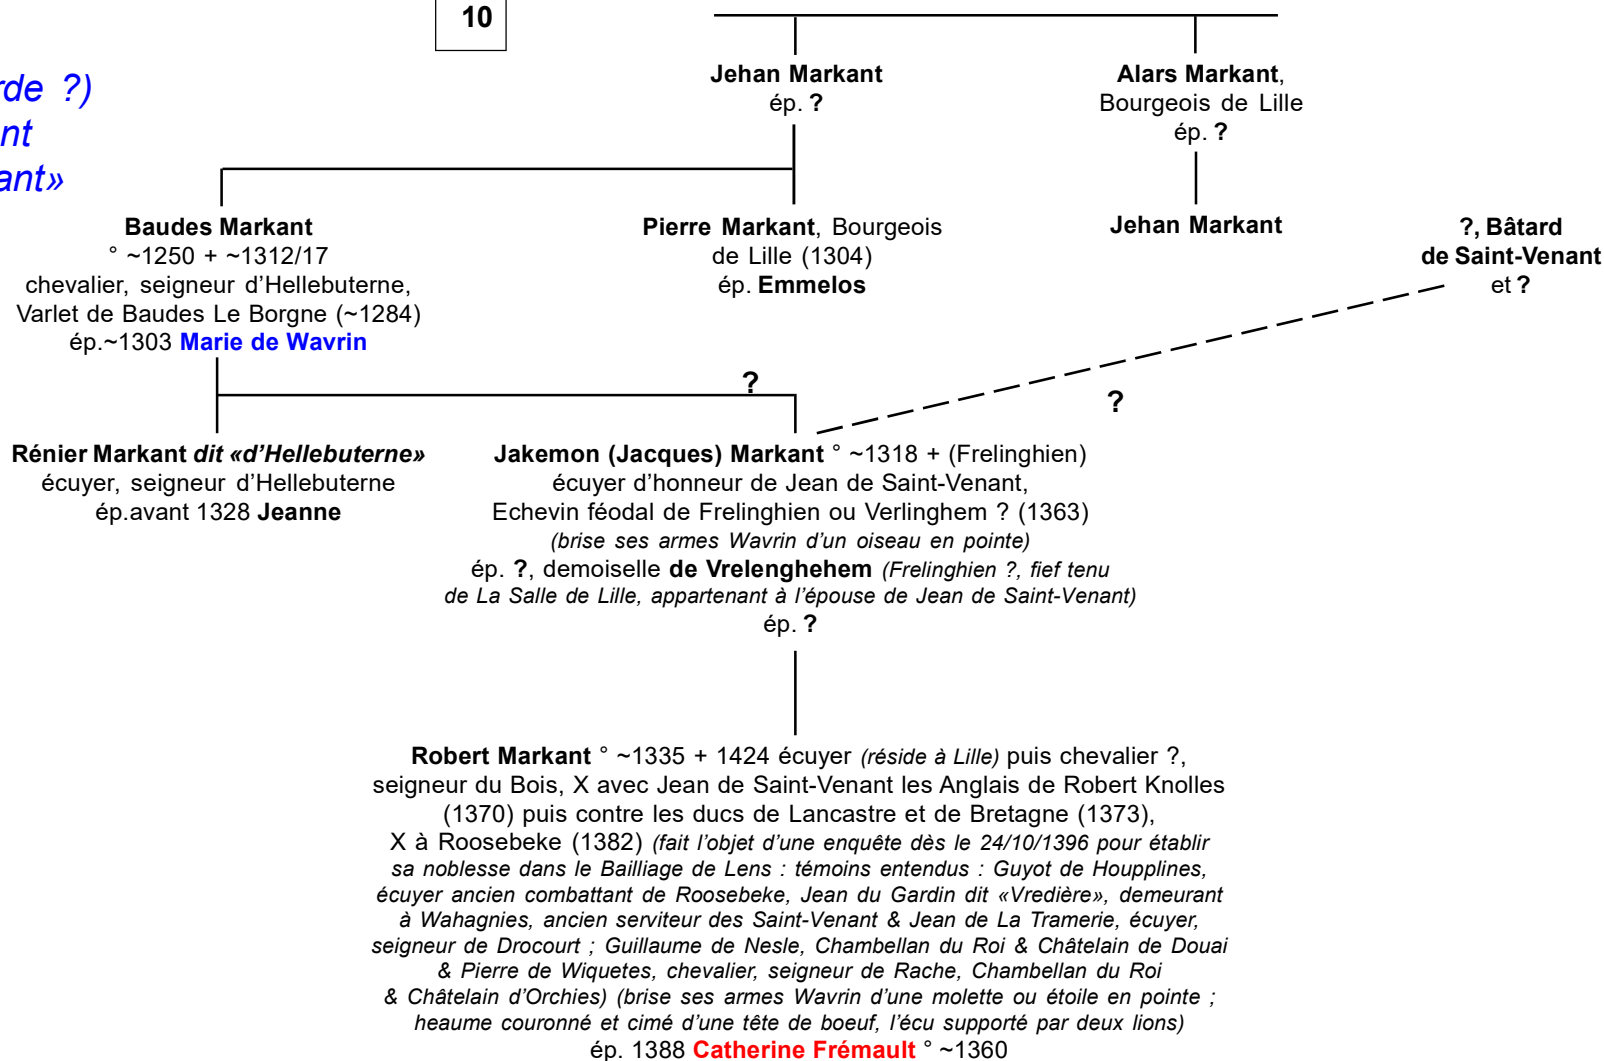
10

rde ?)
nt
ant»

Jehan Markant
ép. ?

Alars Markant,
Bourgeois de Lille
ép. ?

Baudes Markant
° ~1250 + ~1312/17
chevalier, seigneur d'Hellebuterne,
Varlet de Baudes Le Borgne (~1284)
ép.~1303 Marie de Wavrin

Pierre Markant, Bourgeois
de Lille (1304)
ép. Emmelos

Jehan Markant

?, Bâtard
de Saint-Venant
et ?

?

?

Rénier Markant dit «d'Hellebuterne»
écuyer, seigneur d'Hellebuterne
ép.avant 1328 Jeanne

Jakemon (Jacques) Markant ° ~1318 + (Frelinghien)
écuyer d'honneur de Jean de Saint-Venant,
Echevin féodal de Frelinghien ou Verlinghem ? (1363)
(brise ses armes Wavrin d'un oiseau en pointe)
ép. ?, demoiselle de Vrelenghehem (Frelinghien ?, fief tenu de La Salle de Lille, appartenant à l'épouse de Jean de Saint-Venant)
ép. ?

Robert Markant ° ~1335 + 1424 écuyer (réside à Lille) puis chevalier ?, seigneur du Bois, X avec Jean de Saint-Venant les Anglais de Robert Knolles (1370) puis contre les ducs de Lancastre et de Bretagne (1373), X à Roosebeke (1382) (fait l'objet d'une enquête dès le 24/10/1396 pour établir sa noblesse dans le Bailliage de Lens : témoins entendus : Guyot de Houpplines, écuyer ancien combattant de Roosebeke, Jean du Gardin dit «Vredière», demeurant à Wahagnies, ancien serviteur des Saint-Venant & Jean de La Tramerie, écuyer, seigneur de Drocourt ; Guillaume de Nesle, Chambellan du Roi & Châtelain de Douai & Pierre de Wiquetes, chevalier, seigneur de Rache, Chambellan du Roi & Châtelain d'Orchies) (brise ses armes Wavrin d'une molette ou étoile en pointe ; heaume couronné et cimé d'une tête de boeuf, l'écu supporté par deux lions)
ép. 1388 Catherine Frémault ° ~1360